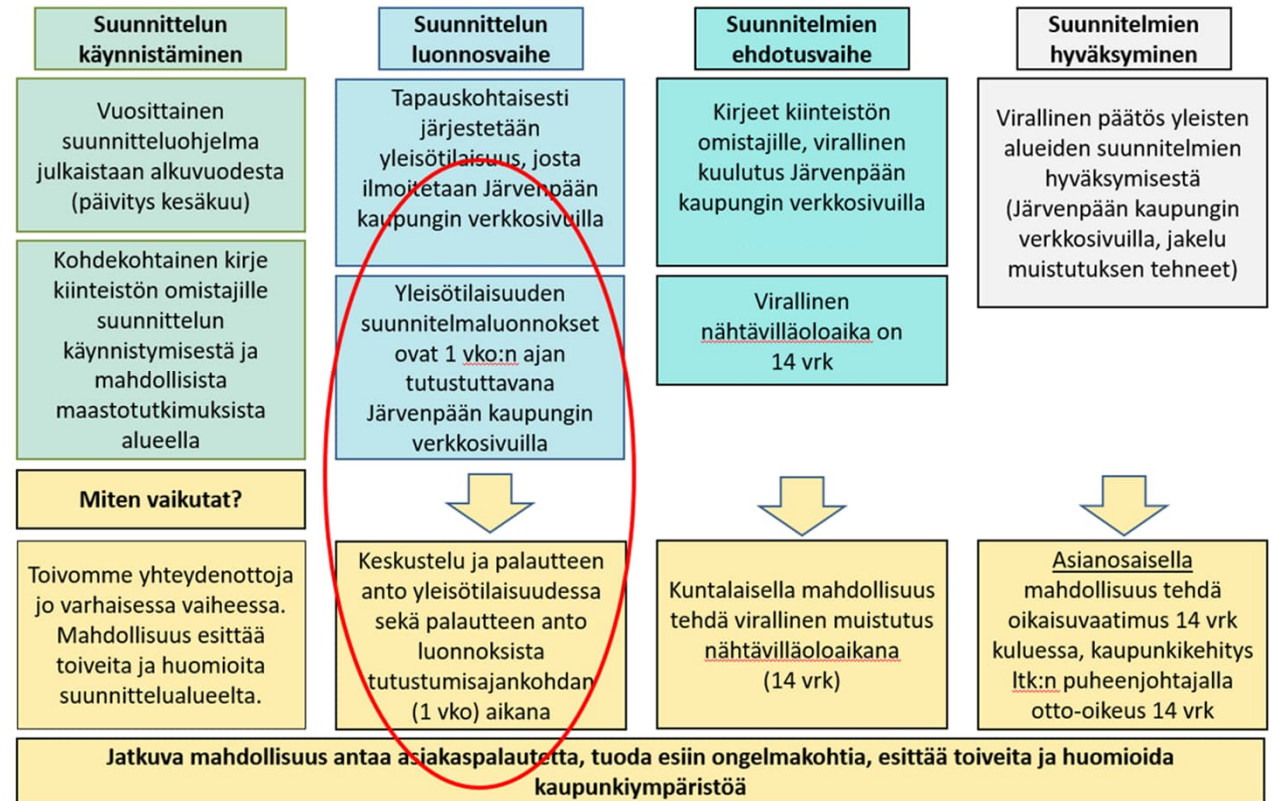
Suunnittelun käynnistäminen

Suunnittelun luonnosvaihe

Suunnitelmien ehdotusvaihe

Suunnitelmien hyväksyminen

Vuosittainen suunnitteluohjelma julkaistaan alkuvuodesta (päivitys kesäkuu)

Kohdekohtainen kirje kiinteistön omistajille suunnittelun käynnistymisestä ja mahdollisista maastotutkimuksista alueella

Tapauskohtaisesti järjestetään yleisötilaisuus, josta ilmoitetaan Järvenpään kaupungin verkkosivuilla

Yleisötilaisuuden suunnitelmaluonnokset ovat 1 vko:n ajan tutustuttavana Järvenpään kaupungin verkkosivuilla

Kirjeet kiinteistön omistajille, virallinen kuulutus Järvenpään kaupungin verkkosivuilla

Virallinen nähtävilläoloaika on 14 vrk

Virallinen päätös yleisten alueiden suunnitelmien hyväksymisestä (Järvenpään kaupungin verkkosivuilla, jakelu muistutuksen tehneet)

Miten vaikutat?

Toivomme yhteydenottoja jo varhaisessa vaiheessa. Mahdollisuus esittää toiveita ja huomioita suunnittelualueelta.

Keskustelu ja palautteen anto yleisötilaisuudessa sekä palautteen anto luonnoksista tutustumisajankohdan (1 vko) aikana

Kuntalaisella mahdollisuus tehdä virallinen muistutus nähtävilläoloaikana (14 vrk)

Asianosaisella mahdollisuus tehdä oikaisuvaatimus 14 vrk kuluessa, kaupunkikehitys ltk:n puheenjohtajalla otto-oikeus 14 vrk

Jatkuva mahdollisuus antaa asiakaspalautetta, tuoda esiin ongelmakohtia, esittää toiveita ja huomioida kaupunkiympäristöä